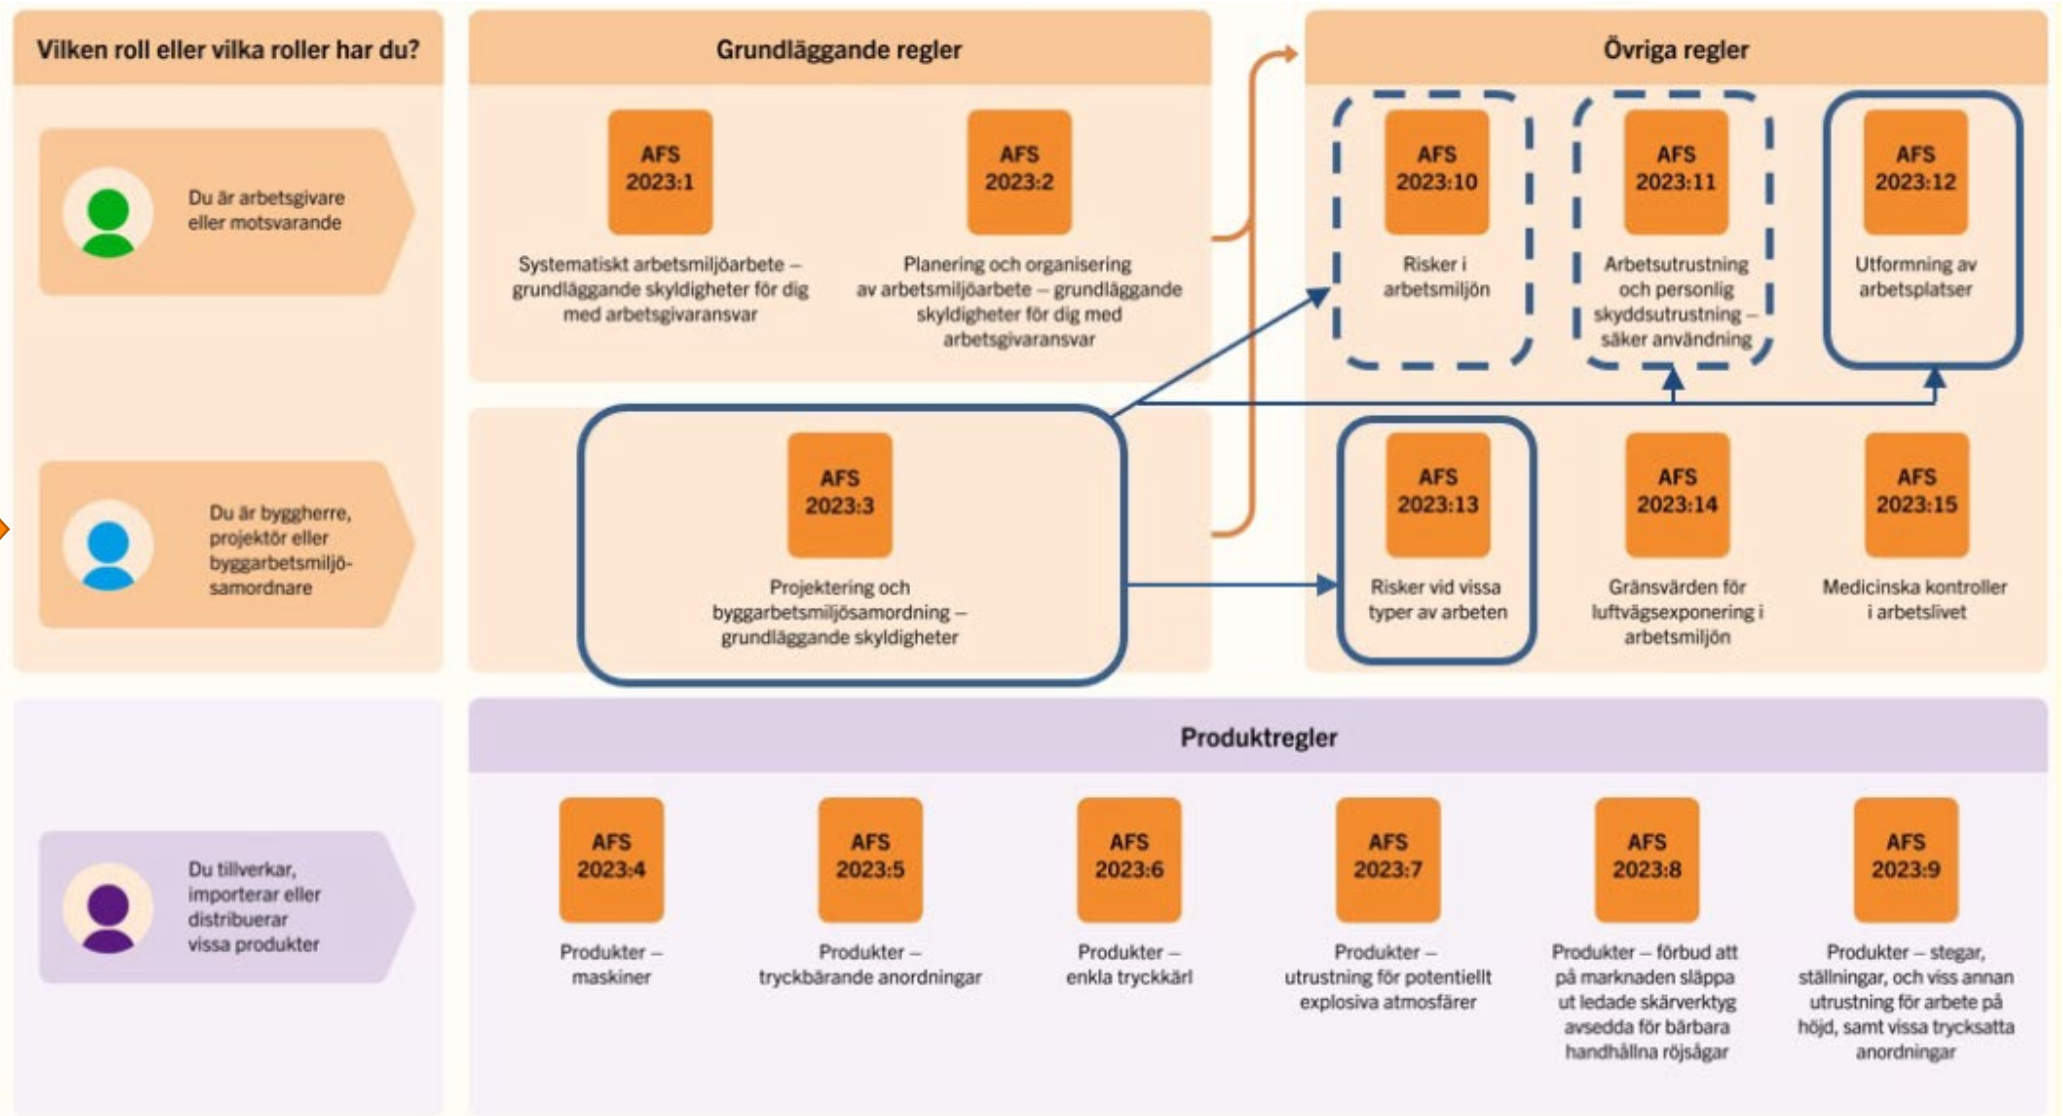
Vilken roll eller vilka roller har du?

Du är arbetsgivare eller motsvarande

Du är byggherre, projektör eller byggarbetsmiljösamordnare

Du tillverkar, importerar eller distribuerar vissa produkter

Grundläggande regler

AFS 2023:1
Systematiskt arbetsmiljöarbete – grundläggande skyldigheter för dig med arbetsgivaransvar

AFS 2023:2
Planering och organisering av arbetsmiljöarbete – grundläggande skyldigheter för dig med arbetsgivaransvar

AFS 2023:3
Projektering och byggarbetsmiljösamordning – grundläggande skyldigheter

Övriga regler

AFS 2023:10
Risker i arbetsmiljön

AFS 2023:11
Arbetsutrustning och personlig skyddsutrustning – säker användning

AFS 2023:12
Utformning av arbetsplatser

AFS 2023:13
Risker vid vissa typer av arbeten

AFS 2023:14
Gränsvärden för luftvägsexponering i arbetsmiljön

AFS 2023:15
Medicinska kontroller i arbetslivet

Produktregler

AFS 2023:4
Produkter – maskiner

AFS 2023:5
Produkter – tryckbärande anordningar

AFS 2023:6
Produkter – enkla tryckkärl

AFS 2023:7
Produkter – utrustning för potentiellt explosiva atmosfärer

AFS 2023:8
Produkter – förbud att på marknaden släppa ut ledade skärverktyg avsedda för bärbara handhållna röjsågar

AFS 2023:9
Produkter – stegar, ställningar, och viss annan utrustning för arbete på höjd, samt vissa trycksatta anordningar